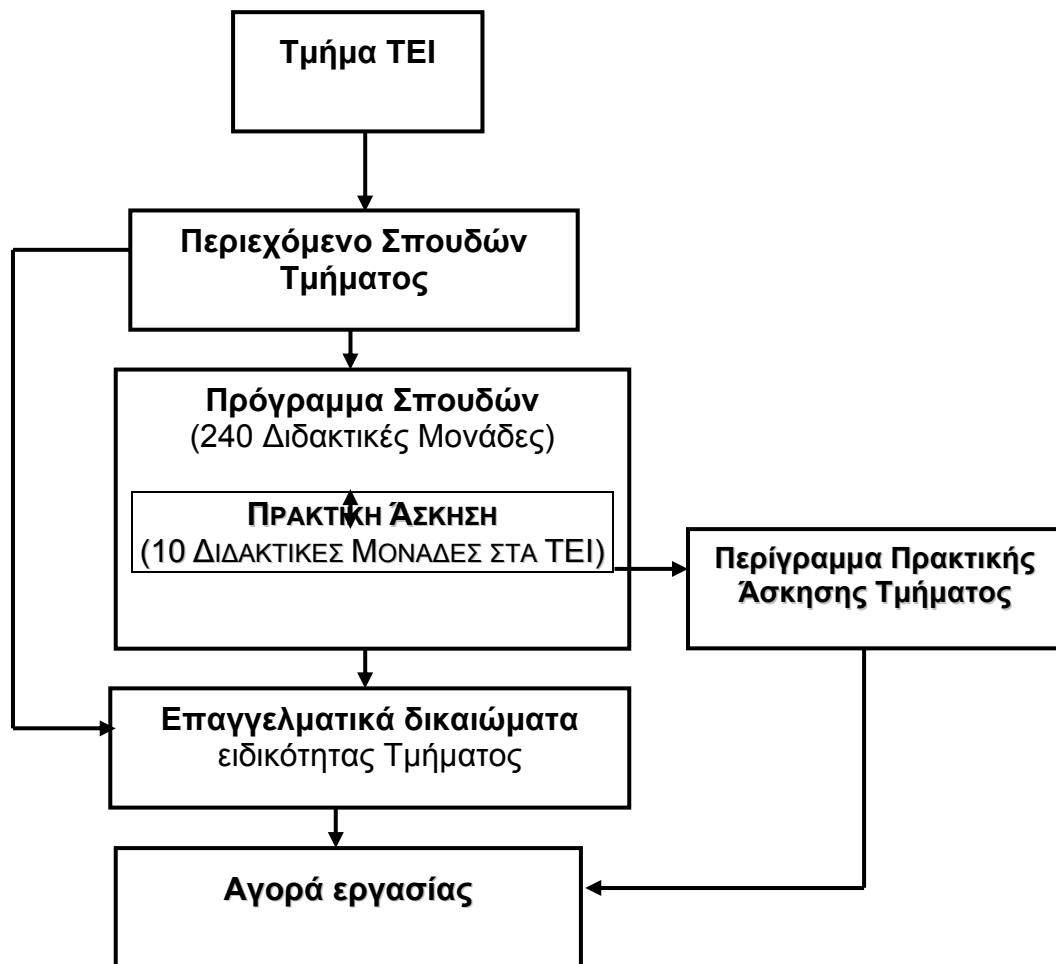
Τμήμα ΤΕΙ

Περιεχόμενο Σπουδών Τμήματος

Πρόγραμμα Σπουδών
(240 Διδακτικές Μονάδες)

Πρακτική Άσκηση
(10 Διδακτικές Μονάδες στα ΤΕΙ)

Περίγραμμα Πρακτικής Άσκησης Τμήματος

Επαγγελματικά δικαιώματα
ειδικότητας Τμήματος

Αγορά εργασίας